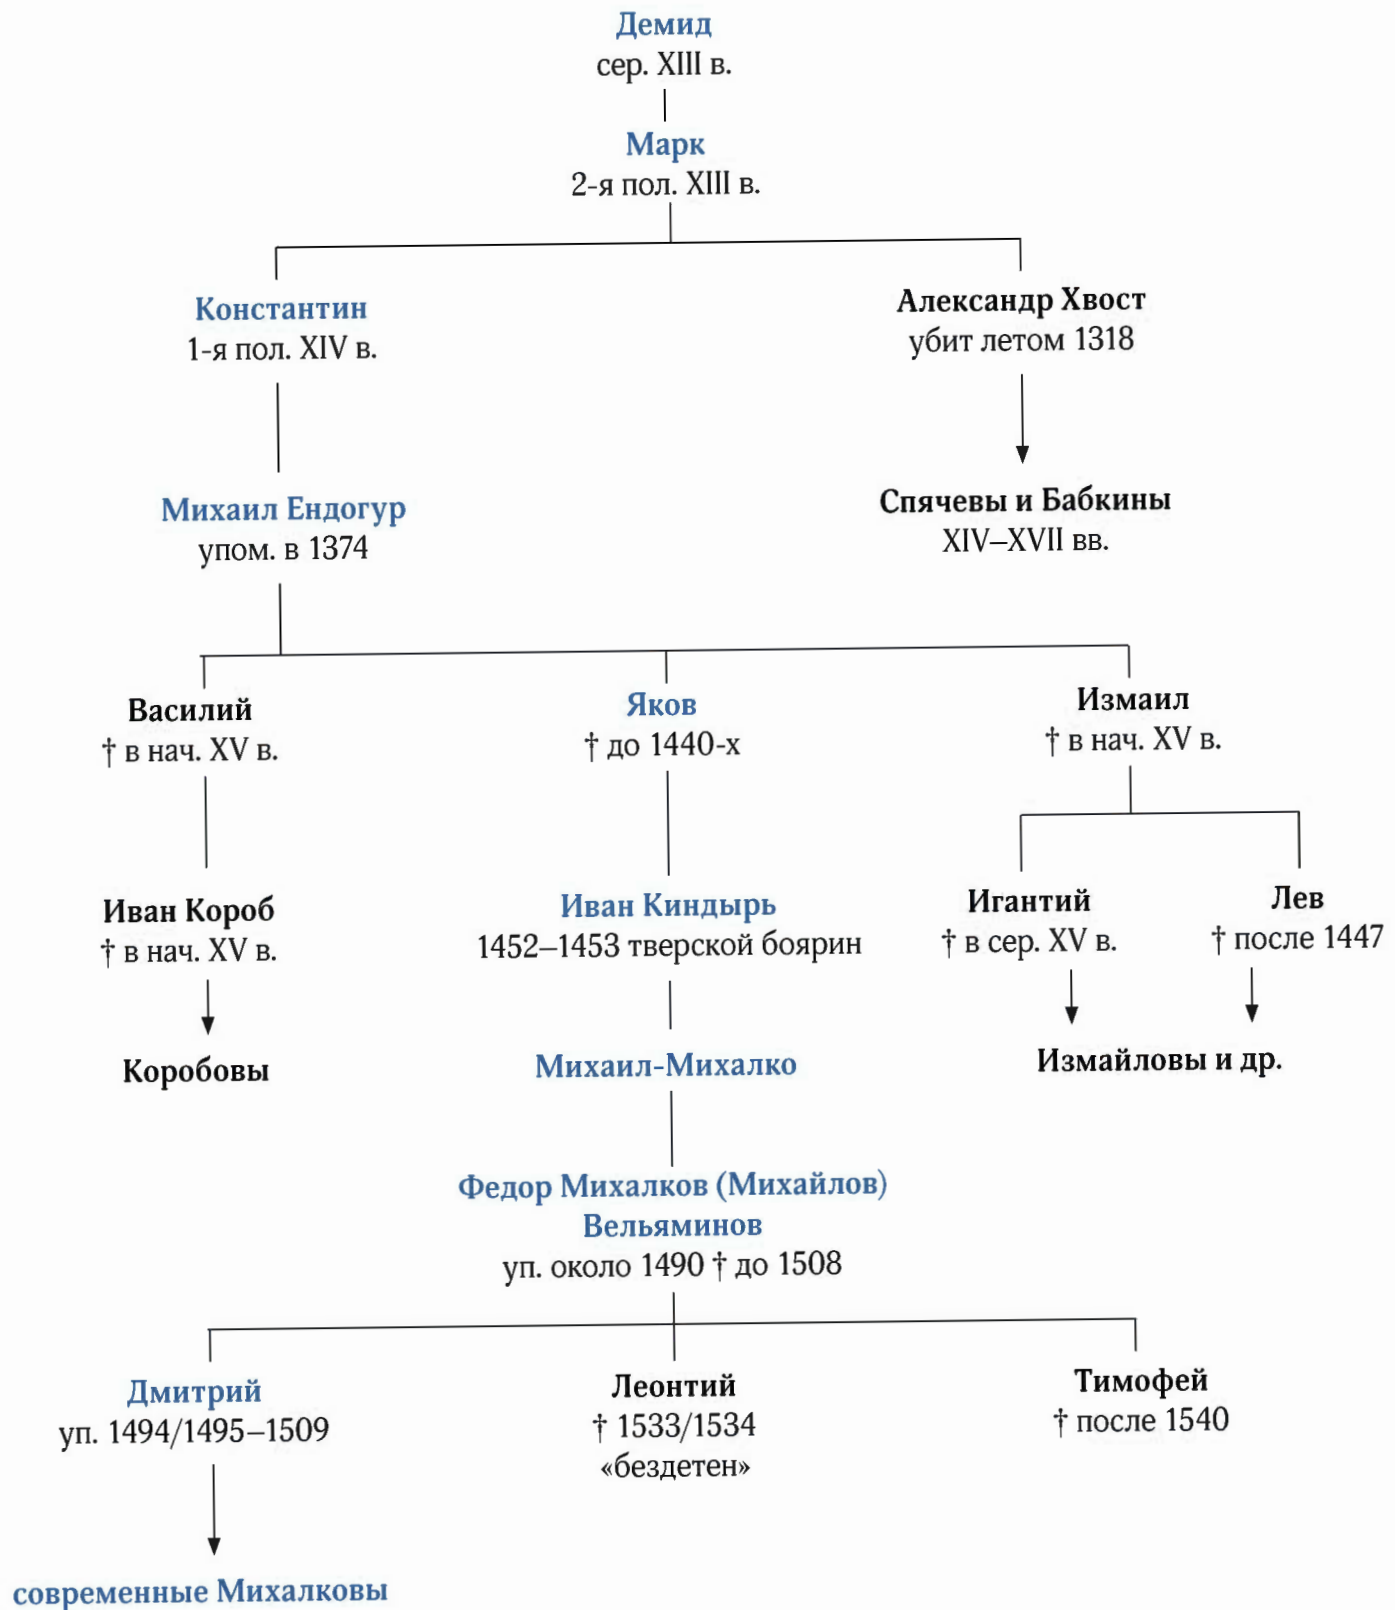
Демид
сер. XIII в.

Марк
2-я пол. XIII в.

Константин
1-я пол. XIV в.

Александр Хвост
убит летом 1318

Михаил Ендогур
упом. в 1374

Спячевы и Бабкины
XIV–XVII вв.

Василий
† в нач. XV в.

Яков
† до 1440-х

Измаил
† в нач. XV в.

Иван Короб
† в нач. XV в.

Иван Киндырь
1452–1453 тверской боярин

Игантий
† в сер. XV в.

Лев
† после 1447

Коробовы

Михаил-Михалко

Измайловы и др.

Федор Михалков (Михайлов) Вельяминов
уп. около 1490 † до 1508

Дмитрий
уп. 1494/1495–1509

Леонтий
† 1533/1534
«бездетен»

Тимофей
† после 1540

современные Михалковы